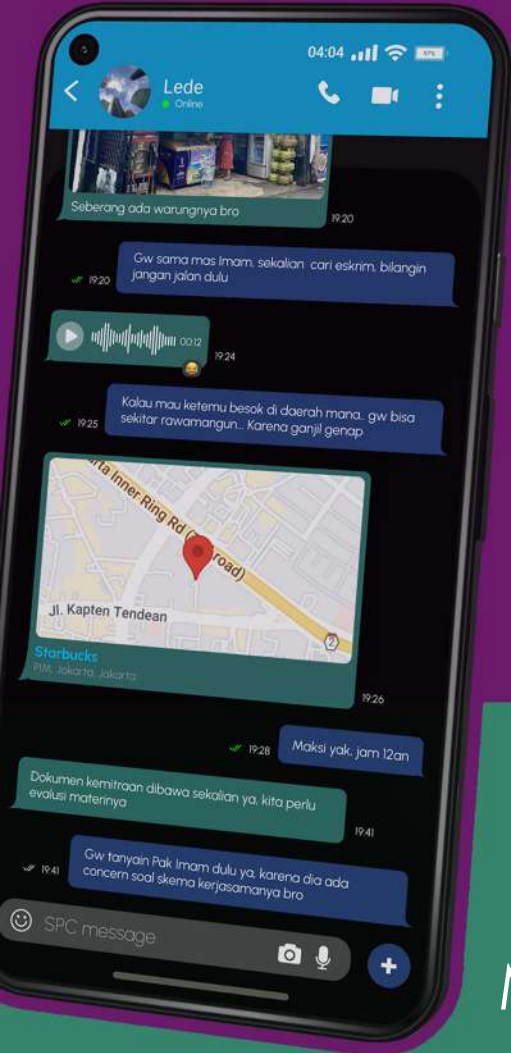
04:04

Lede
Online

Seberang ada warungnya bro
19:20

Gw sama mas Imam, sekalian cari eskrim, bilangin jangan jalan dulu
19:20

00:12
19:24

Kalau mau ketemu besok di daerah mana.. gw bisa sekitar rawamangun... Karena ganjil genap
19:25

ta Inner Ring Rd ([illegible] road)
Jl. Kapten Tendean
2
Starbucks
PIM, Jakarta, Jakarta
19:26

Maksi yak, jam 12an
19:28

Dokumen kemitraan dibawa sekalian ya, kita perlu evalusi materinya
19:41

Gw tanyain Pak Imam dulu ya, karena dia ada concern soal skema kerjasamanya bro
19:41

SPC message